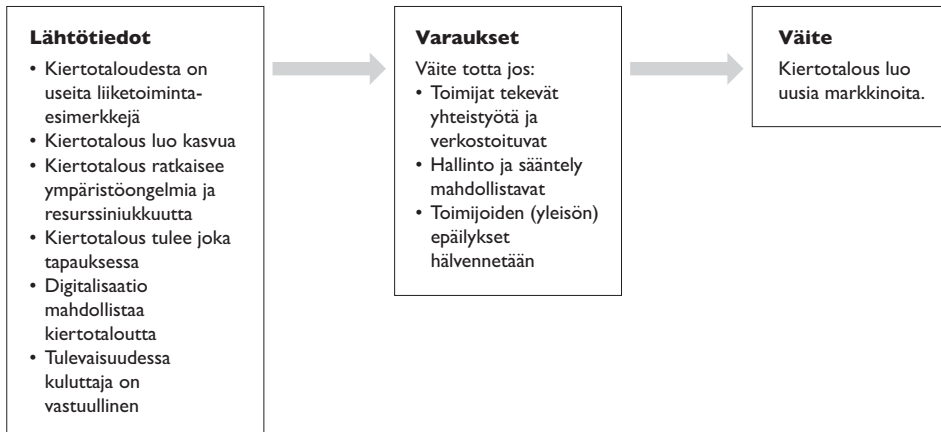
**Lähtötiedot**
- Kiertotaloudesta on useita liiketoimintaesimerkkejä
- Kiertotalous luo kasvua
- Kiertotalous ratkaisee ympäristöongelmia ja resurssiniukkuutta
- Kiertotalous tulee joka tapauksessa
- Digitalisaatio mahdollistaa kiertotaloutta
- Tulevaisuudessa kuluttaja on vastuullinen

**Varaukset**
Väite totta jos:
- Toimijat tekevät yhteistyötä ja verkostoituvat
- Hallinto ja sääntely mahdollistavat
- Toimijoiden (yleisön) epäilykset hälvennetään

**Väite**
Kiertotalous luo uusia markkinoita.